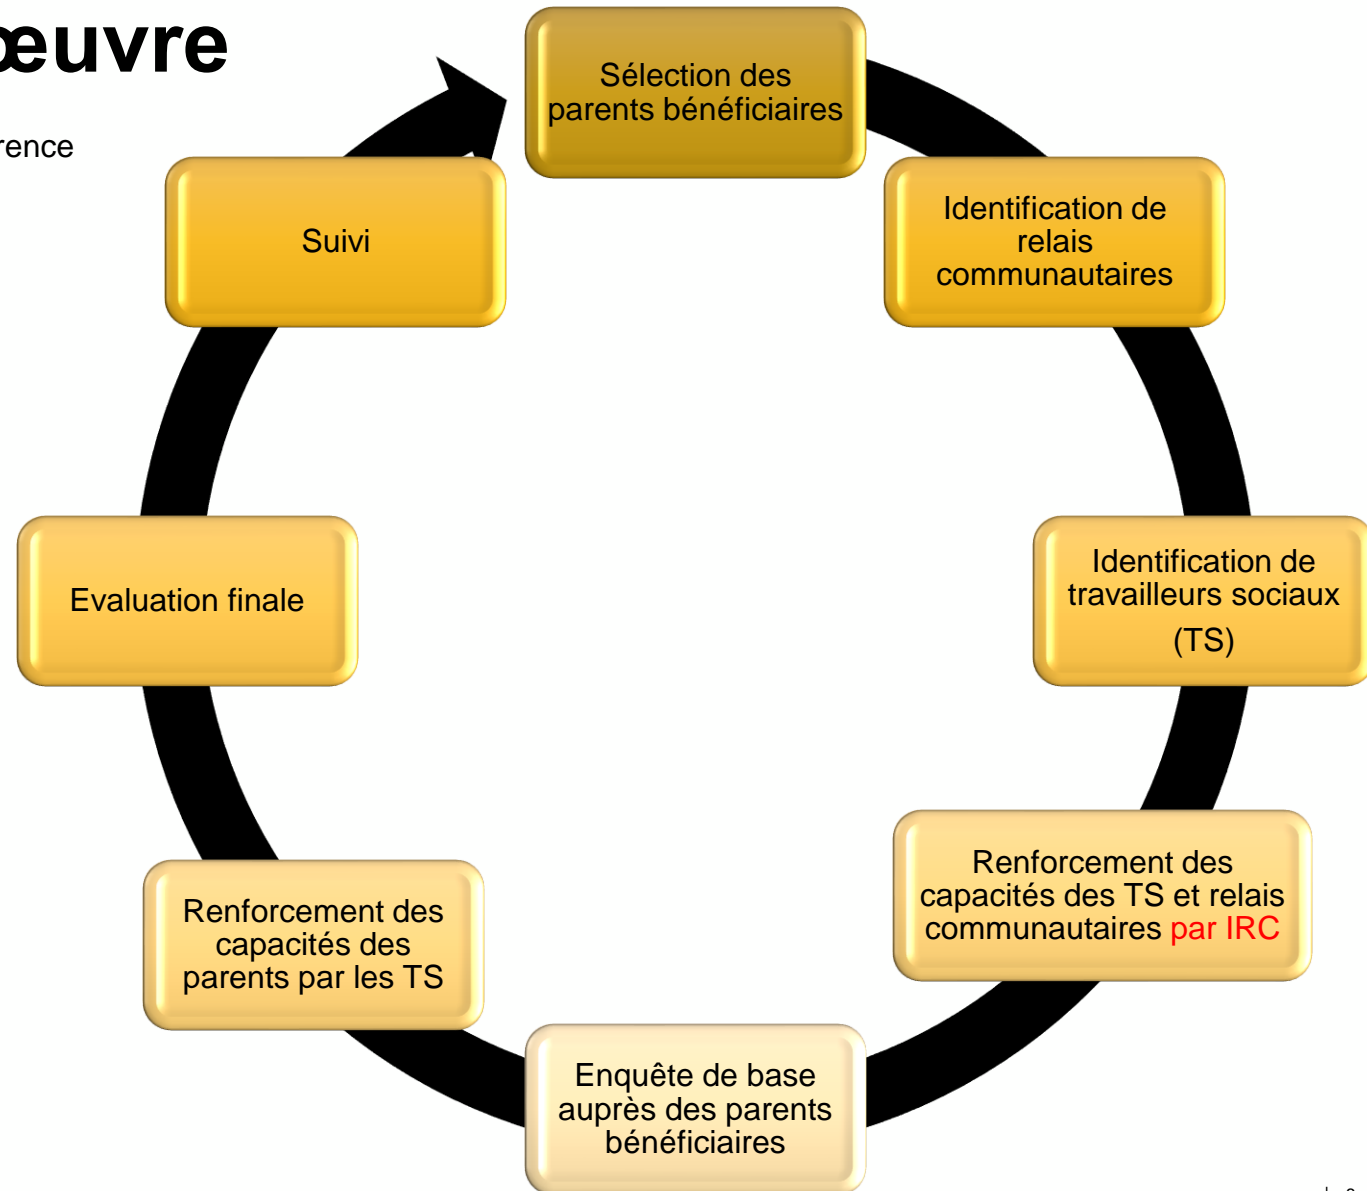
œuvre

rence

Sélection des parents bénéficiaires

Identification de relais communautaires

Identification de travailleurs sociaux (TS)

Renforcement des capacités des TS et relais communautaires par IRC

Enquête de base auprès des parents bénéficiaires

Renforcement des capacités des parents par les TS

Evaluation finale

Suivi